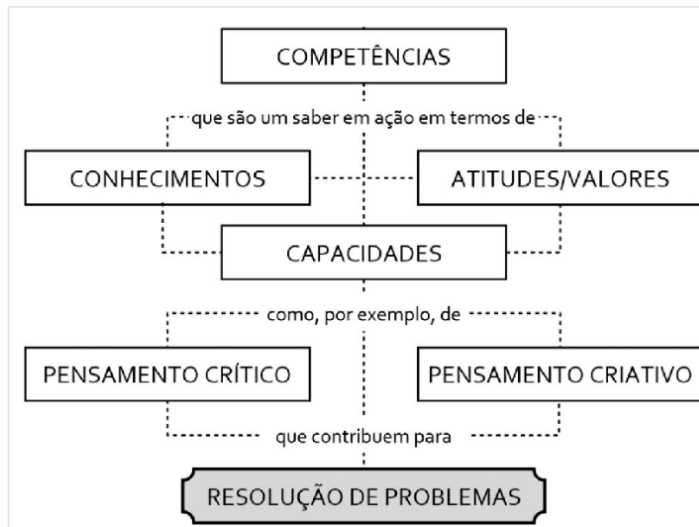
COMPETÊNCIAS

que são um saber em ação em termos de

CONHECIMENTOS

ATITUDES/VALORES

CAPACIDADES

como, por exemplo, de

PENSAMENTO CRÍTICO

PENSAMENTO CRIATIVO

que contribuem para

RESOLUÇÃO DE PROBLEMAS